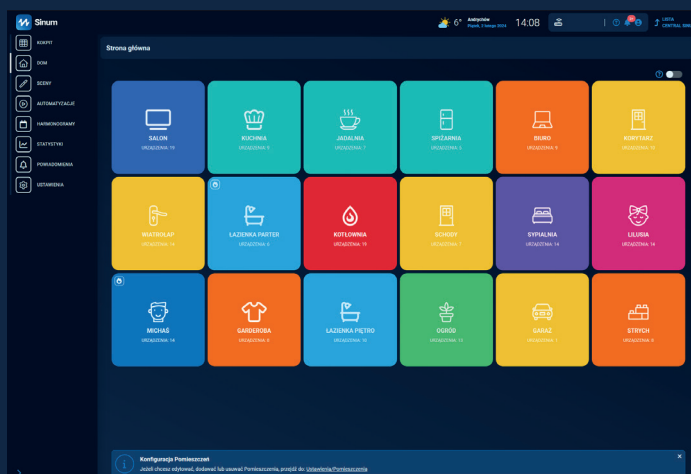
Sinum

KOKPIT
DOM
SCENY
AUTOMATYZACJE
HARMONOGRAMY
STATYSTYKI
POWIADOMIENIA
USTAWIENIA

6° Andrychów Piątek, 2 lutego 2024 14:08 LISTA CENTRAL SINU

Strona główna

SALON
URZĄDZENIA: 19

KUCHNIA
URZĄDZENIA: 5

JADALNIA
URZĄDZENIA: 7

SPIŻARNIA
URZĄDZENIA: 5

BIURO
URZĄDZENIA: 9

KORYTARZ
URZĄDZENIA: 15

WIATROŁAP
URZĄDZENIA: 13

ŁAZIENKA PARTER
URZĄDZENIA: 5

KOTŁOWNIA
URZĄDZENIA: 19

SCHODY
URZĄDZENIA: 7

SYPIALNIA
URZĄDZENIA: 14

LILUSIA
URZĄDZENIA: 14

MICHAŚ
URZĄDZENIA: 14

GARDEROBA
URZĄDZENIA: 5

ŁAZIENKA PIĘTRO
URZĄDZENIA: 10

OGRÓD
URZĄDZENIA: 13

GARAŻ
URZĄDZENIA: 7

STRYCH
URZĄDZENIA: 5

Konfiguracja Pomieszczeń
Jeżeli chcesz edytować, dodawać lub usuwać Pomieszczenia, przejdź do: Ustawienia/Pomieszczenia